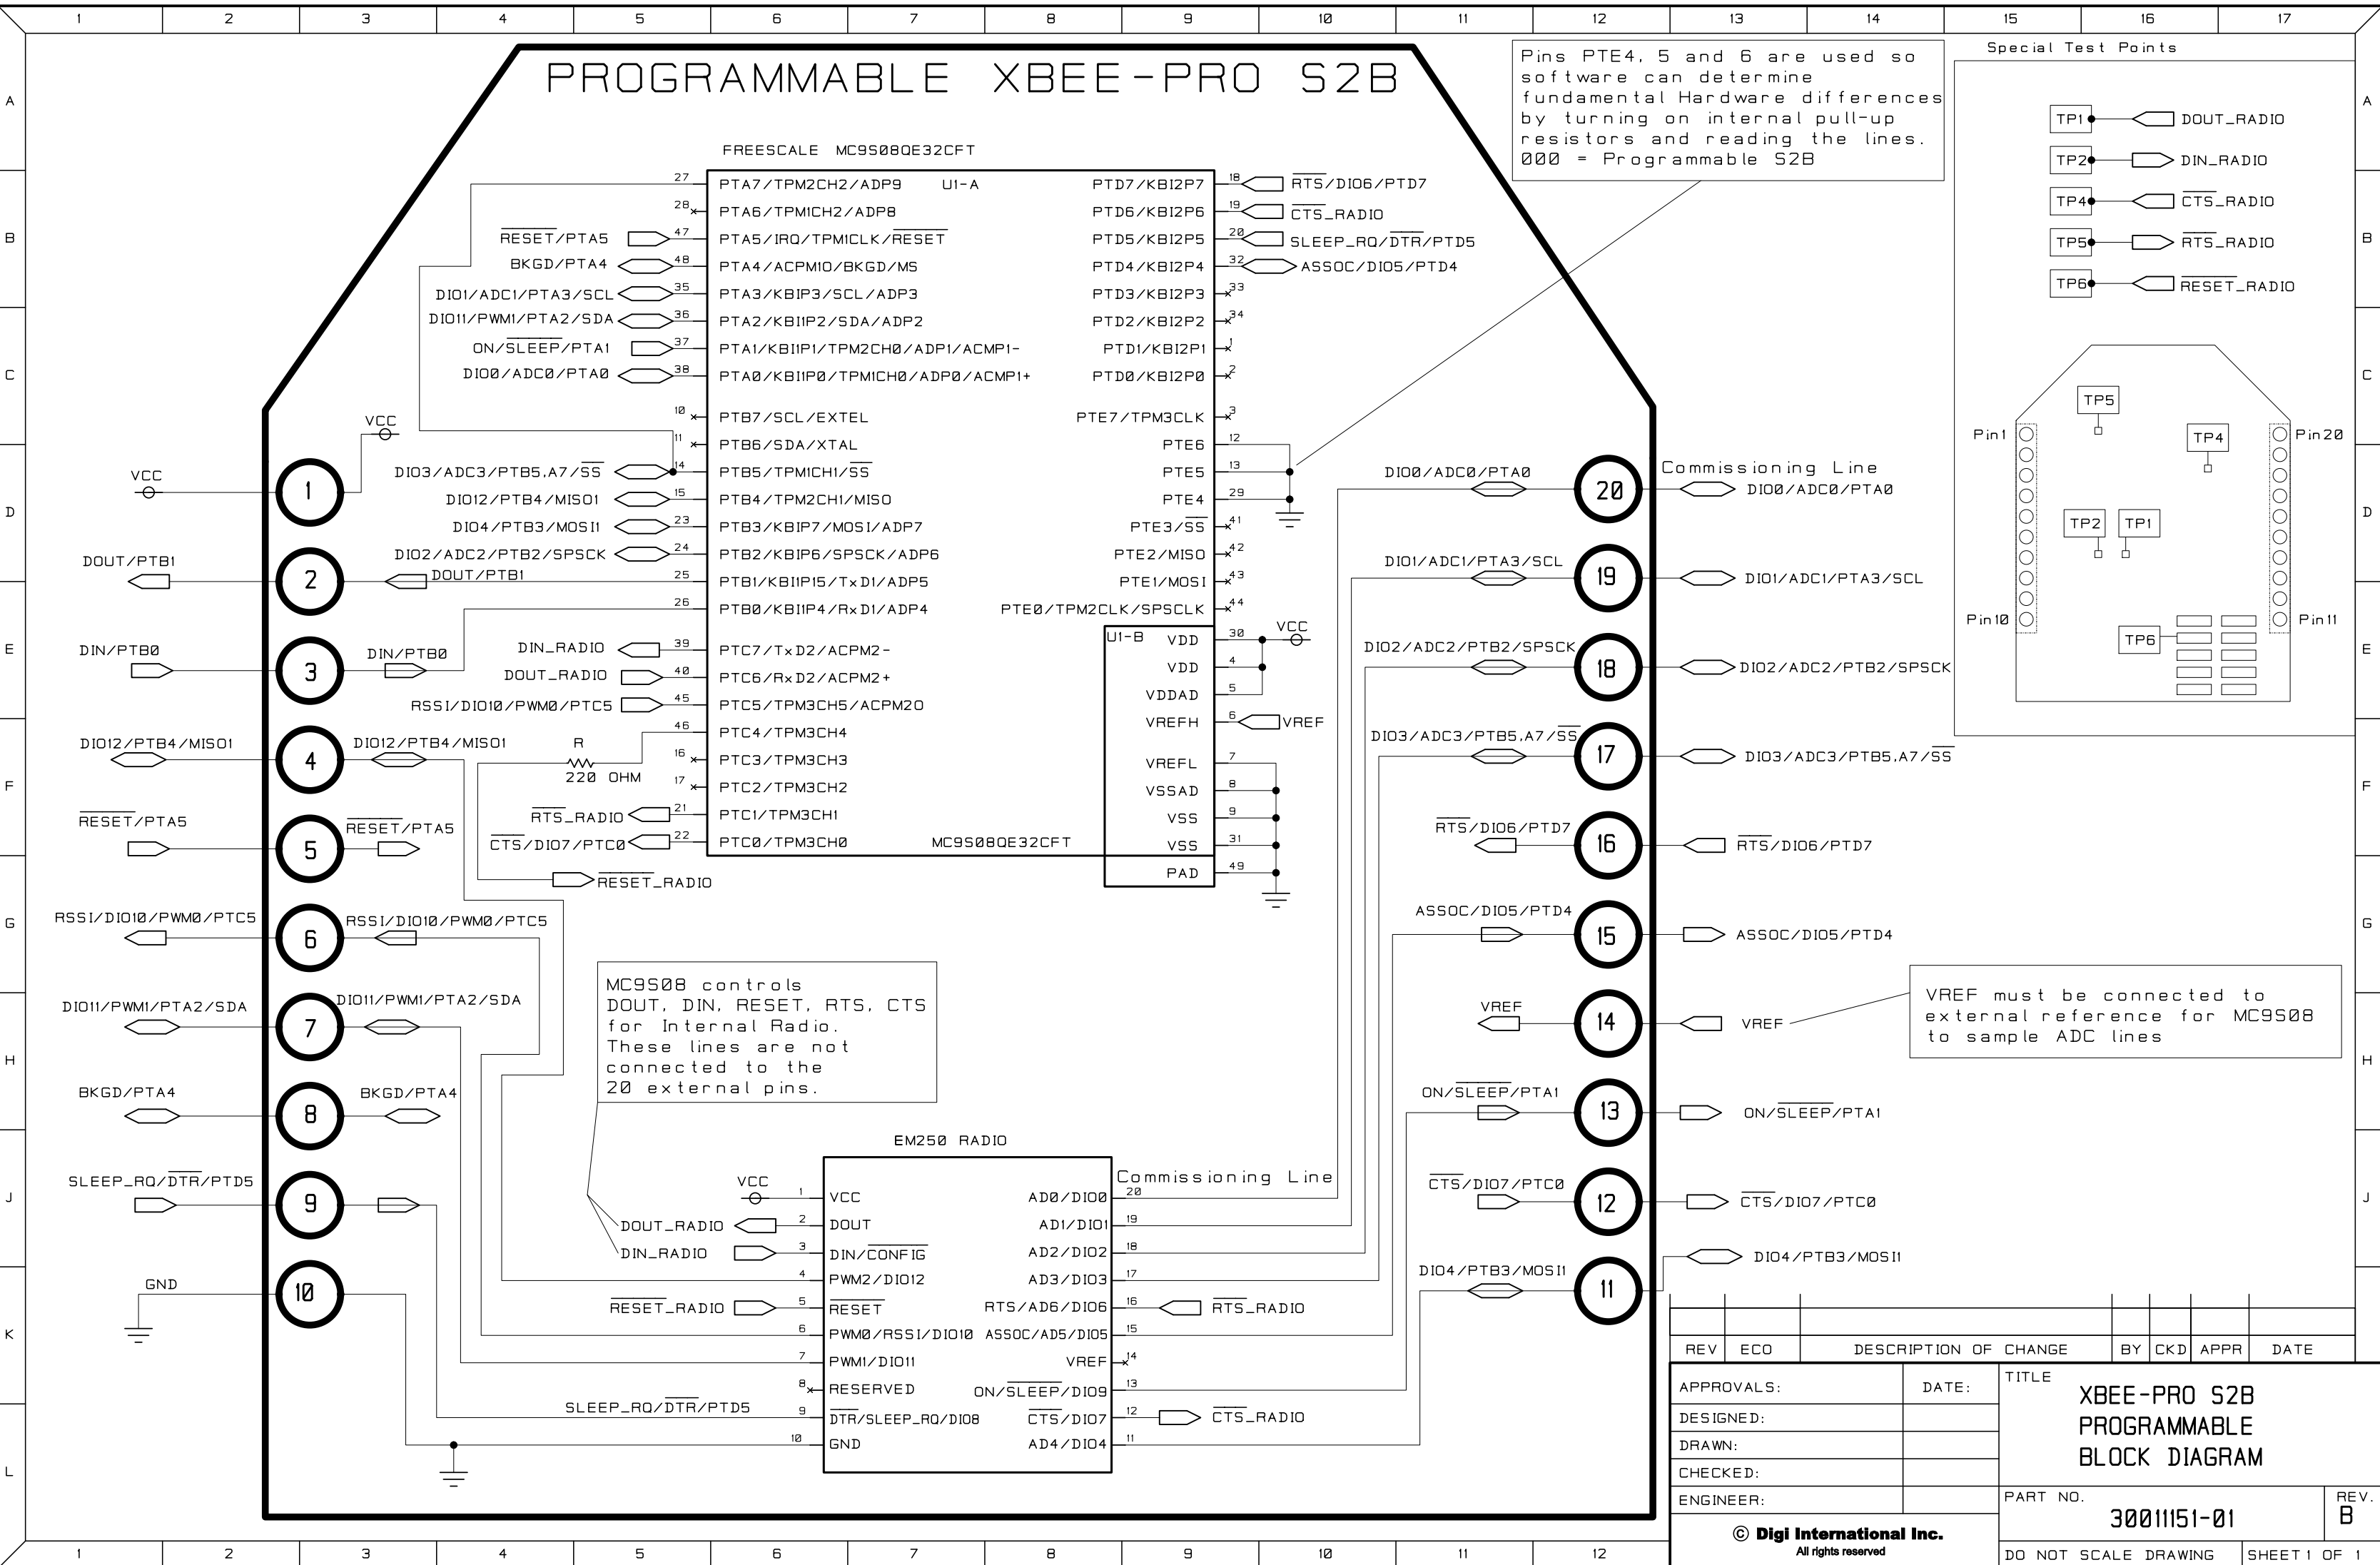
1 2 3 4 5 6 7 8 9 10 11 12 13 14 15 16 17

A B C D E F G H J K L

PROGRAMMABLE XBEE-PRO S2B

Pins PTE4, 5 and 6 are used so software can determine fundamental Hardware differences by turning on internal pull-up resistors and reading the lines. 000 = Programmable S2B

Special Test Points

TP1 DOUT_RADIO
TP2 DIN_RADIO
TP4 $\overline{CTS}$_RADIO
TP5 $\overline{RTS}$_RADIO
TP6 $\overline{RESET}$_RADIO

TP5 TP4 TP2 TP1 TP6
Pin1 Pin20 Pin10 Pin11

FREESCALE MC9S08QE32CFT

U1-A
27 PTA7/TPM2CH2/ADP9
28 PTA6/TPM1CH2/ADP8
$\overline{RESET}$/PTA5 47 PTA5/IRQ/TPM1CLK/$\overline{RESET}$
BKGD/PTA4 48 PTA4/ACPM1O/BKGD/MS
DIO1/ADC1/PTA3/SCL 35 PTA3/KBIP3/SCL/ADP3
DIO11/PWM1/PTA2/SDA 36 PTA2/KBI1P2/SDA/ADP2
ON/$\overline{SLEEP}$/PTA1 37 PTA1/KBI1P1/TPM2CH0/ADP1/ACMP1-
DIO0/ADC0/PTA0 38 PTA0/KBI1P0/TPM1CH0/ADP0/ACMP1+
10 PTB7/SCL/EXTEL
11 PTB6/SDA/XTAL
DIO3/ADC3/PTB5,A7/$\overline{SS}$ 14 PTB5/TPM1CH1/$\overline{SS}$
DIO12/PTB4/MISO1 15 PTB4/TPM2CH1/MISO
DIO4/PTB3/MOSI1 23 PTB3/KBIP7/MOSI/ADP7
DIO2/ADC2/PTB2/SPSCK 24 PTB2/KBIP6/SPSCK/ADP6
DOUT/PTB1 25 PTB1/KBI1P15/TxD1/ADP5
26 PTB0/KBI1P4/RxD1/ADP4
DIN_RADIO 39 PTC7/TxD2/ACPM2-
DOUT_RADIO 40 PTC6/RxD2/ACPM2+
RSSI/DIO10/PWM0/PTC5 45 PTC5/TPM3CH5/ACPM2O
46 PTC4/TPM3CH4
R 220 OHM 16 PTC3/TPM3CH3
17 PTC2/TPM3CH2
$\overline{RTS}$_RADIO 21 PTC1/TPM3CH1
$\overline{CTS}$/DIO7/PTC0 22 PTC0/TPM3CH0 MC9S08QE32CFT
$\overline{RESET}$_RADIO

PTD7/KBI2P7 18 $\overline{RTS}$/DIO6/PTD7
PTD6/KBI2P6 19 $\overline{CTS}$_RADIO
PTD5/KBI2P5 20 SLEEP_RQ/$\overline{DTR}$/PTD5
PTD4/KBI2P4 32 ASSOC/DIO5/PTD4
PTD3/KBI2P3 33
PTD2/KBI2P2 34
PTD1/KBI2P1 1
PTD0/KBI2P0 2
PTE7/TPM3CLK 3
PTE6 12
PTE5 13
PTE4 29
PTE3/$\overline{SS}$ 41
PTE2/MISO 42
PTE1/MOSI 43
PTE0/TPM2CLK/SPSCLK 44
U1-B VDD 30 VCC
VDD 4
VDDAD 5
VREFH 6 VREF
VREFL 7
VSSAD 8
VSS 9
VSS 31
PAD 49

VCC
VCC 1
DOUT/PTB1 2 DOUT/PTB1
DIN/PTB0 3 DIN/PTB0
DIO12/PTB4/MISO1 4 DIO12/PTB4/MISO1
$\overline{RESET}$/PTA5 5 $\overline{RESET}$/PTA5
RSSI/DIO10/PWM0/PTC5 6 RSSI/DIO10/PWM0/PTC5
DIO11/PWM1/PTA2/SDA 7 DIO11/PWM1/PTA2/SDA
BKGD/PTA4 8 BKGD/PTA4
SLEEP_RQ/$\overline{DTR}$/PTD5 9
GND 10

DIO0/ADC0/PTA0 20 Commissioning Line DIO0/ADC0/PTA0
DIO1/ADC1/PTA3/SCL 19 DIO1/ADC1/PTA3/SCL
DIO2/ADC2/PTB2/SPSCK 18 DIO2/ADC2/PTB2/SPSCK
DIO3/ADC3/PTB5,A7/$\overline{SS}$ 17 DIO3/ADC3/PTB5,A7/$\overline{SS}$
$\overline{RTS}$/DIO6/PTD7 16 $\overline{RTS}$/DIO6/PTD7
ASSOC/DIO5/PTD4 15 ASSOC/DIO5/PTD4
VREF 14 VREF
ON/$\overline{SLEEP}$/PTA1 13 ON/$\overline{SLEEP}$/PTA1
$\overline{CTS}$/DIO7/PTC0 12 $\overline{CTS}$/DIO7/PTC0
DIO4/PTB3/MOSI1 11 DIO4/PTB3/MOSI1

VREF must be connected to external reference for MC9S08 to sample ADC lines

MC9S08 controls DOUT, DIN, RESET, RTS, CTS for Internal Radio. These lines are not connected to the 20 external pins.

EM250 RADIO
VCC 1 VCC
DOUT_RADIO 2 DOUT
DIN_RADIO 3 DIN/$\overline{CONFIG}$
4 PWM2/DIO12
$\overline{RESET}$_RADIO 5 $\overline{RESET}$
6 PWM0/RSSI/DIO10
7 PWM1/DIO11
8 RESERVED
SLEEP_RQ/$\overline{DTR}$/PTD5 9 $\overline{DTR}$/SLEEP_RQ/DIO8
10 GND
Commissioning Line
AD0/DIO0 20
AD1/DIO1 19
AD2/DIO2 18
AD3/DIO3 17
$\overline{RTS}$/AD6/DIO6 16 $\overline{RTS}$_RADIO
ASSOC/AD5/DIO5 15
VREF 14
ON/$\overline{SLEEP}$/DIO9 13
$\overline{CTS}$/DIO7 12 $\overline{CTS}$_RADIO
AD4/DIO4 11

| REV | ECO | DESCRIPTION OF CHANGE | BY | CKD | APPR | DATE |
|---|---|---|---|---|---|---|

APPROVALS: DATE:
DESIGNED:
DRAWN:
CHECKED:
ENGINEER:
TITLE XBEE-PRO S2B PROGRAMMABLE BLOCK DIAGRAM
PART NO. 30011151-01 REV. B
© Digi International Inc. All rights reserved
DO NOT SCALE DRAWING SHEET 1 OF 1